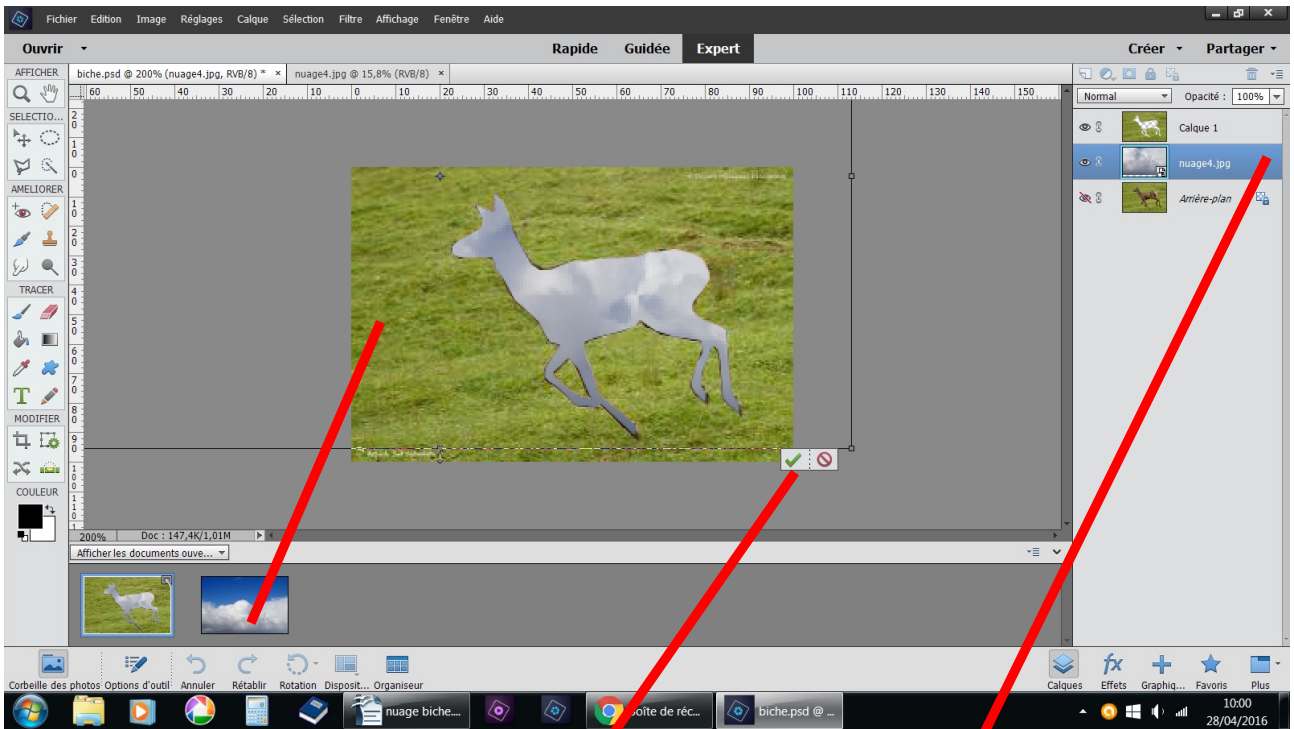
Fichier Edition Image Réglages Calque Sélection Filtre Affichage Fenêtre Aide

Ouvrir

Rapide Guidée Expert

Créer Partager

AFFICHER

SELECTIO...

AMELIORER

TRACER

MODIFIER

COULEUR

biche.psd @ 200% (nuage4.jpg, RVB/8) * ×

nuage4.jpg @ 15,8% (RVB/8) ×

60 50 40 30 20 10 0 10 20 30 40 50 60 70 80 90 100 110 120 130 140 150

200%

Doc : 147,4K/1,01M

Afficher les documents ouve...

Normal

Opacité : 100%

Calque 1

nuage4.jpg

Arrière-plan

Corbeille des photos

Options d'outil

Annuler

Rétablir

Rotation

Disposit...

Organiseur

Calques

Effets

Graphiq...

Favoris

Plus

nuage biche...

boîte de réc...

biche.psd @ ...

10:00

28/04/2016